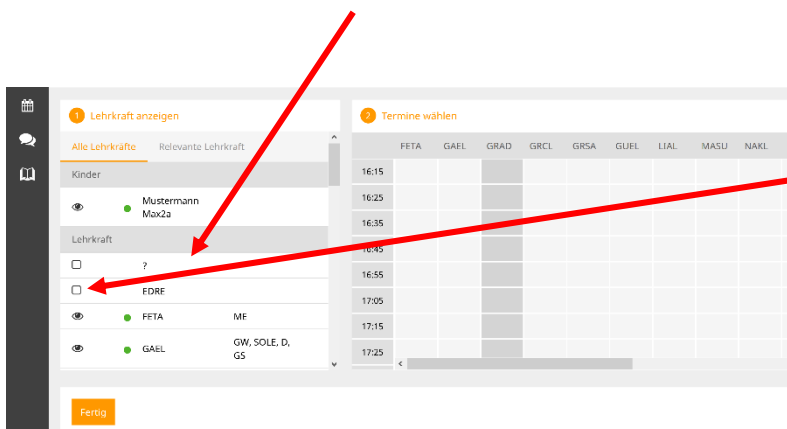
1 Lehrkraft anzeigen

Alle Lehrkräfte Relevante Lehrkraft

Kinder

Mustermann Max2a

Lehrkraft

?

EDRE

FETA MF

GAEL GW, SOLE, D, GS

2 Termine wählen

| | FETA | GAEL | GRAD | GRCL | GRSA | GUEL | LIAL | MASU | NAKL |
|---|---|---|---|---|---|---|---|---|---|
| 16:15 | | | | | | | | | |
| 16:25 | | | | | | | | | |
| 16:35 | | | | | | | | | |
| 16:45 | | | | | | | | | |
| 16:55 | | | | | | | | | |
| 17:05 | | | | | | | | | |
| 17:15 | | | | | | | | | |
| 17:25 | | | | | | | | | |

Fertig